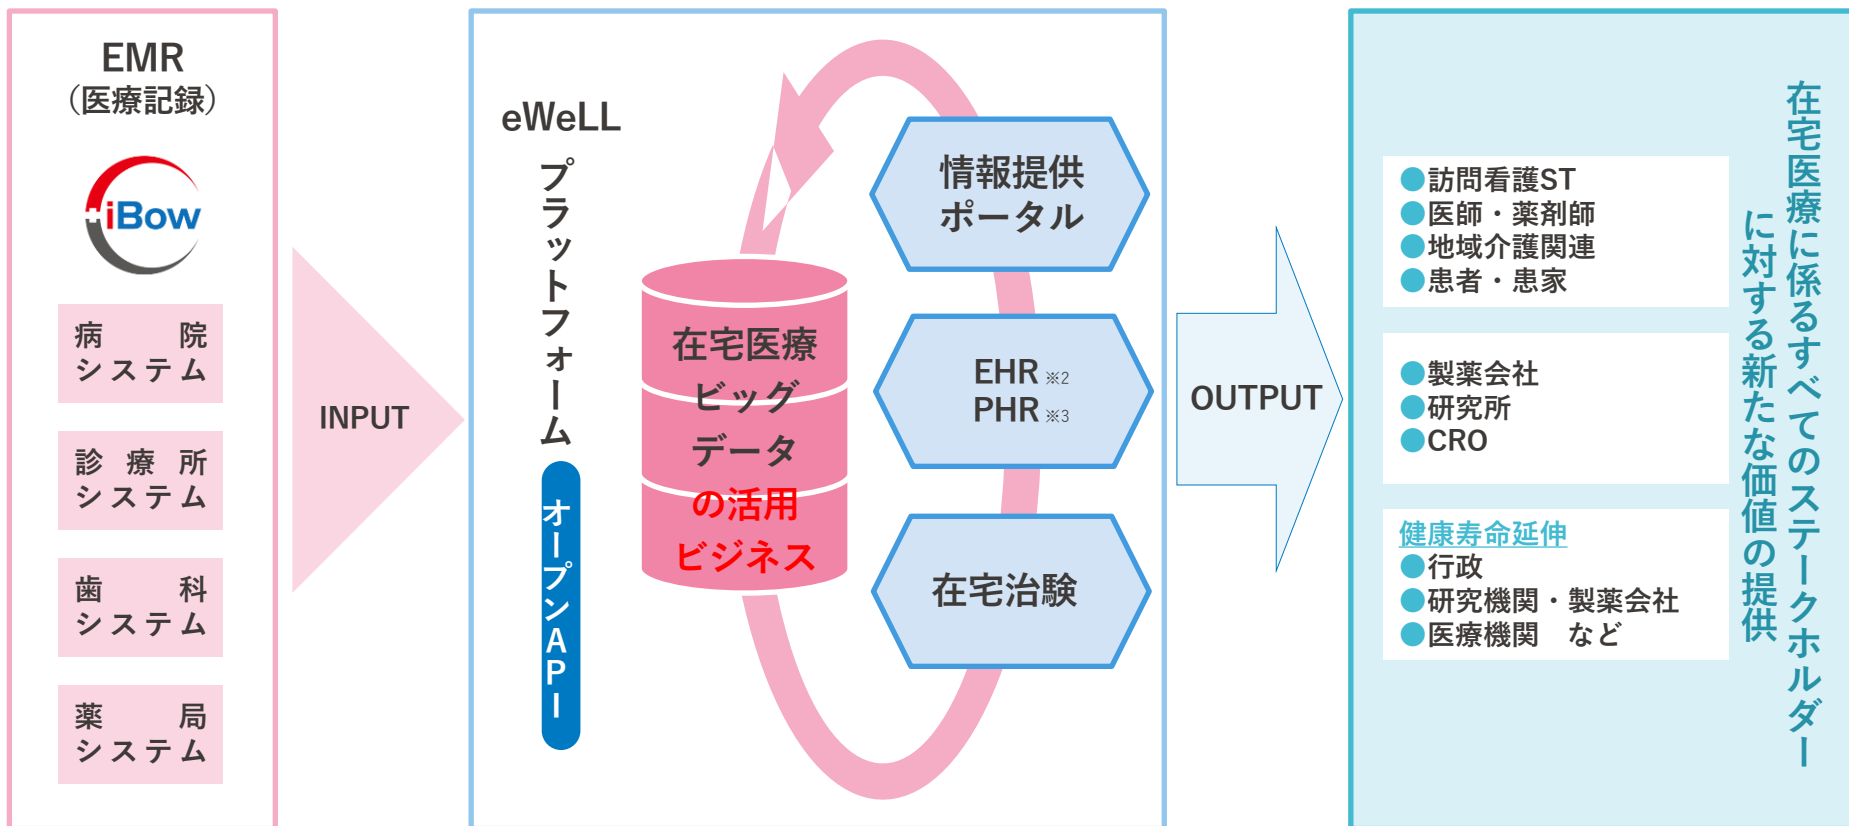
EMR
（医療記録）

iBow

病院
システム

診療所
システム

歯科
システム

薬局
システム

INPUT

eWeLL
プラットフォーム

オープンAPI

在宅医療
ビッグ
データ
の活用
ビジネス

情報提供
ポータル

EHR ※2
PHR ※3

在宅治験

OUTPUT

●訪問看護ST
●医師・薬剤師
●地域介護関連
●患者・患家

●製薬会社
●研究所
●CRO

健康寿命延伸
●行政
●研究機関・製薬会社
●医療機関　など

在宅医療に係るすべてのステークホルダーに対する新たな価値の提供